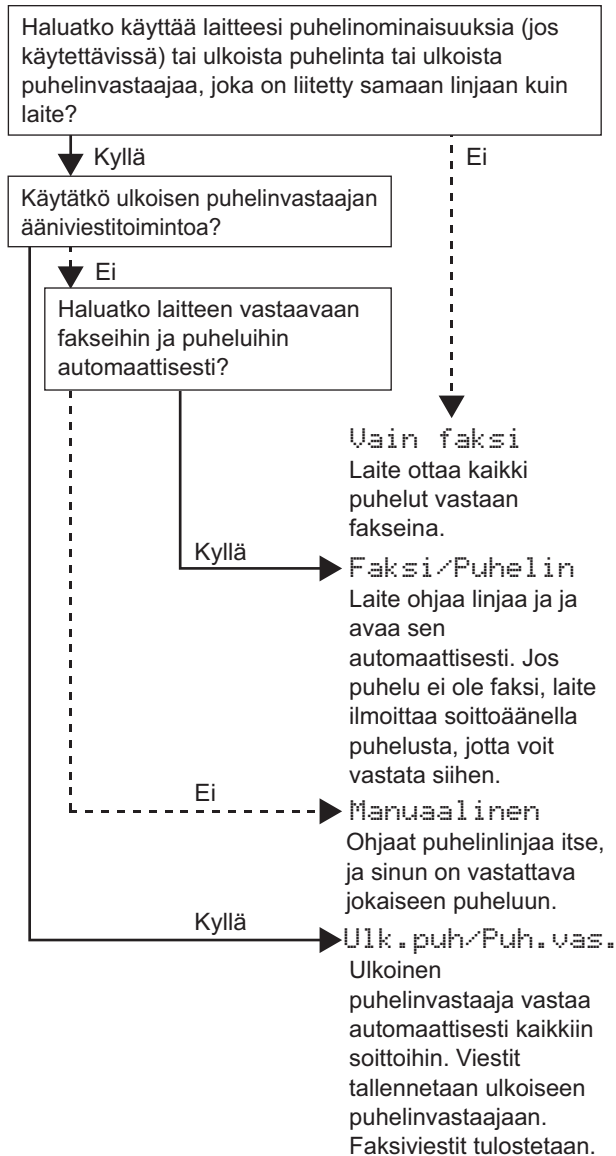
Haluatko käyttää laitteesi puhelinominaisuuksia (jos käytettävissä) tai ulkoista puhelinta tai ulkoista puhelinvastaajaa, joka on liitetty samaan linjaan kuin laite?

Kyllä

Ei

Käytätkö ulkoisen puhelinvastaajan ääniviestitoimintoa?

Ei

Haluatko laitteen vastaavaan fakseihin ja puheluihin automaattisesti?

Vain faksi
Laite ottaa kaikki puhelut vastaan fakseina.

Kyllä

Faksi/Puhelin
Laite ohjaa linjaa ja ja avaa sen automaattisesti. Jos puhelu ei ole faksi, laite ilmoittaa soittoäänella puhelusta, jotta voit vastata siihen.

Ei

Manuaalinen
Ohjaat puhelinlinjaa itse, ja sinun on vastattava jokaiseen puheluun.

Kyllä

Ulk.puh/Puh.vas.
Ulkoinen puhelinvastaaja vastaa automaattisesti kaikkiin soittoihin. Viestit tallennetaan ulkoiseen puhelinvastaajaan. Faksiviestit tulostetaan.